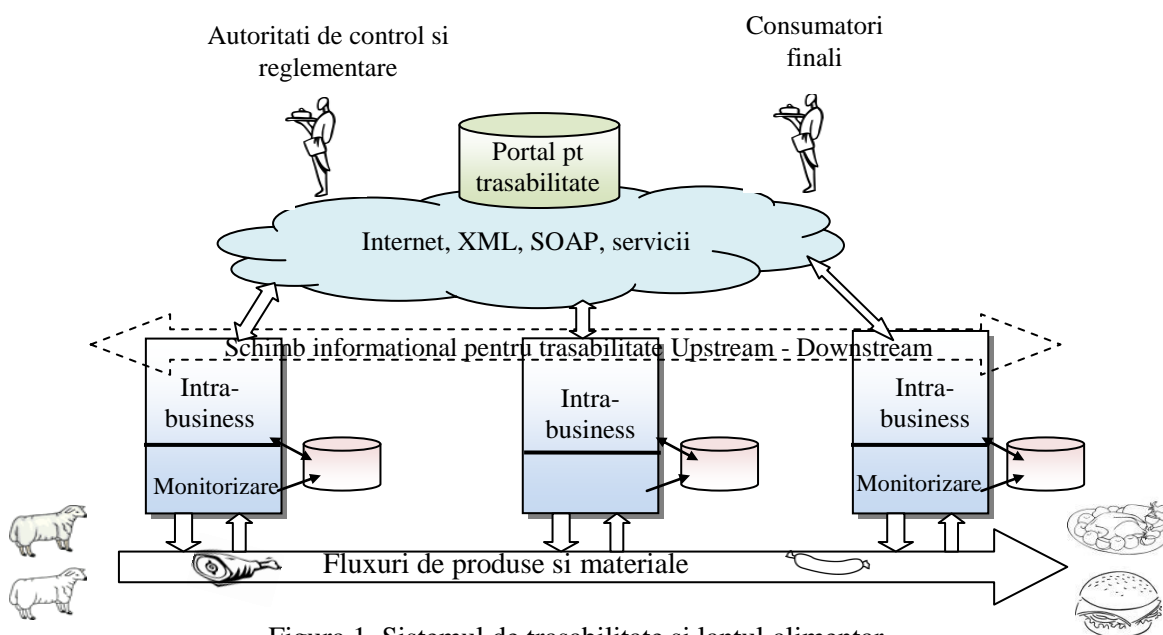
Autoritati de control si reglementare

Consumatori finali

Portal pt trasabilitate

Internet, XML, SOAP, servicii

Schimb informational pentru trasabilitate Upstream - Downstream

Intra-business

Monitorizare

Intra-business

Intra-business

Monitorizare

Fluxuri de produse si materiale

Figura 1. Sistemul de trasabilitate si lantul alimentar